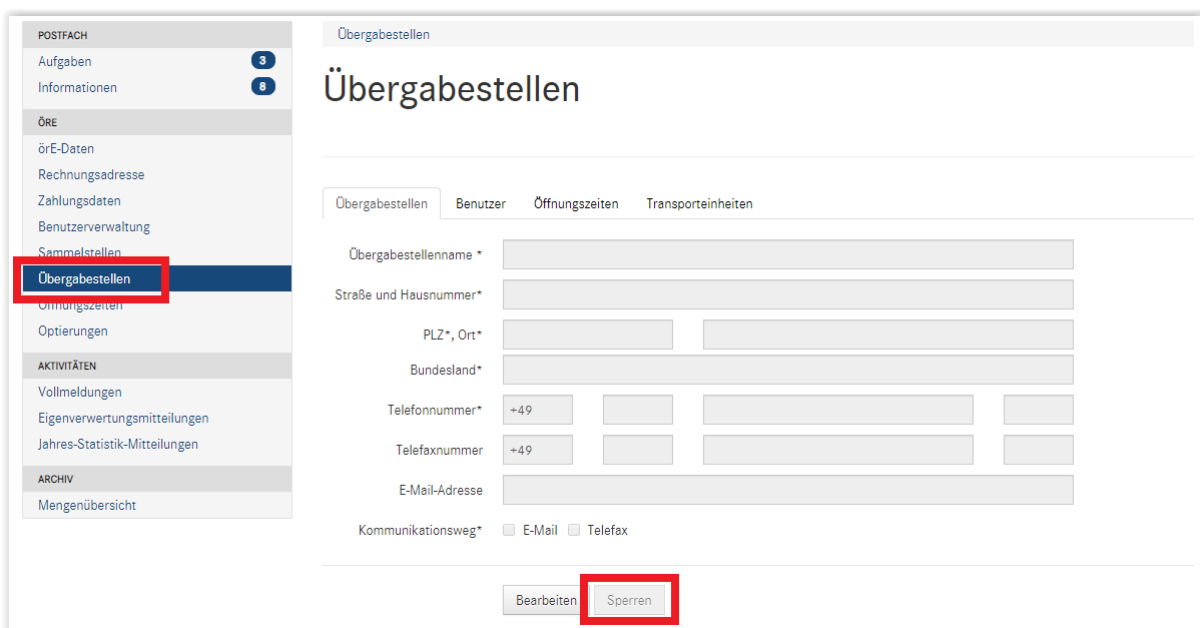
POSTFACH
Aufgaben 3
Informationen 8

ÖRE
örE-Daten
Rechnungsadresse
Zahlungsdaten
Benutzerverwaltung
Sammelstellen
Übergabestellen
Öffnungszeiten
Optierungen

AKTIVITÄTEN
Vollmeldungen
Eigenverwertungsmitteilungen
Jahres-Statistik-Mitteilungen

ARCHIV
Mengenübersicht

Übergabestellen

# Übergabestellen

Übergabestellen | Benutzer | Öffnungszeiten | Transporteinheiten

Übergabestellenname *
Straße und Hausnummer*
PLZ*, Ort*
Bundesland*
Telefonnummer* +49
Telefaxnummer +49
E-Mail-Adresse
Kommunikationsweg* E-Mail Telefax

Bearbeiten Sperren